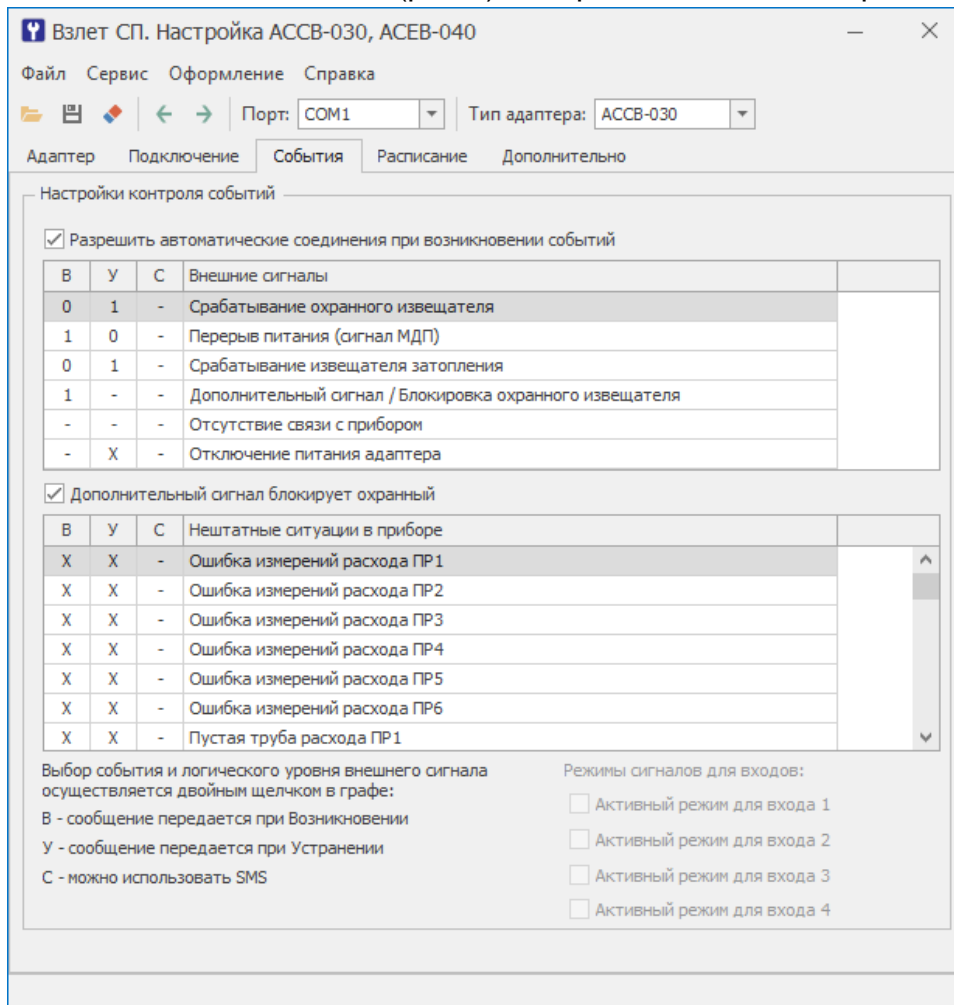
Взлет СП. Настройка АССВ-030, АСЕВ-040

Файл Сервис Оформление Справка

Порт: COM1 Тип адаптера: АССВ-030

Адаптер Подключение События Расписание Дополнительно

Настройки контроля событий

Разрешить автоматические соединения при возникновении событий

| В | У | С | Внешние сигналы |
|---|---|---|---|
| 0 | 1 | - | Срабатывание охранного извещателя |
| 1 | 0 | - | Перерыв питания (сигнал МДП) |
| 0 | 1 | - | Срабатывание извещателя затопления |
| 1 | - | - | Дополнительный сигнал / Блокировка охранного извещателя |
| - | - | - | Отсутствие связи с прибором |
| - | X | - | Отключение питания адаптера |

Дополнительный сигнал блокирует охранный

| В | У | С | Нештатные ситуации в приборе |
|---|---|---|---|
| X | X | - | Ошибка измерений расхода ПР1 |
| X | X | - | Ошибка измерений расхода ПР2 |
| X | X | - | Ошибка измерений расхода ПР3 |
| X | X | - | Ошибка измерений расхода ПР4 |
| X | X | - | Ошибка измерений расхода ПР5 |
| X | X | - | Ошибка измерений расхода ПР6 |
| X | X | - | Пустая труба расхода ПР1 |

Выбор события и логического уровня внешнего сигнала осуществляется двойным щелчком в графе:

В - сообщение передается при Возникновении

У - сообщение передается при Устранении

С - можно использовать SMS

Режимы сигналов для входов:

Активный режим для входа 1

Активный режим для входа 2

Активный режим для входа 3

Активный режим для входа 4